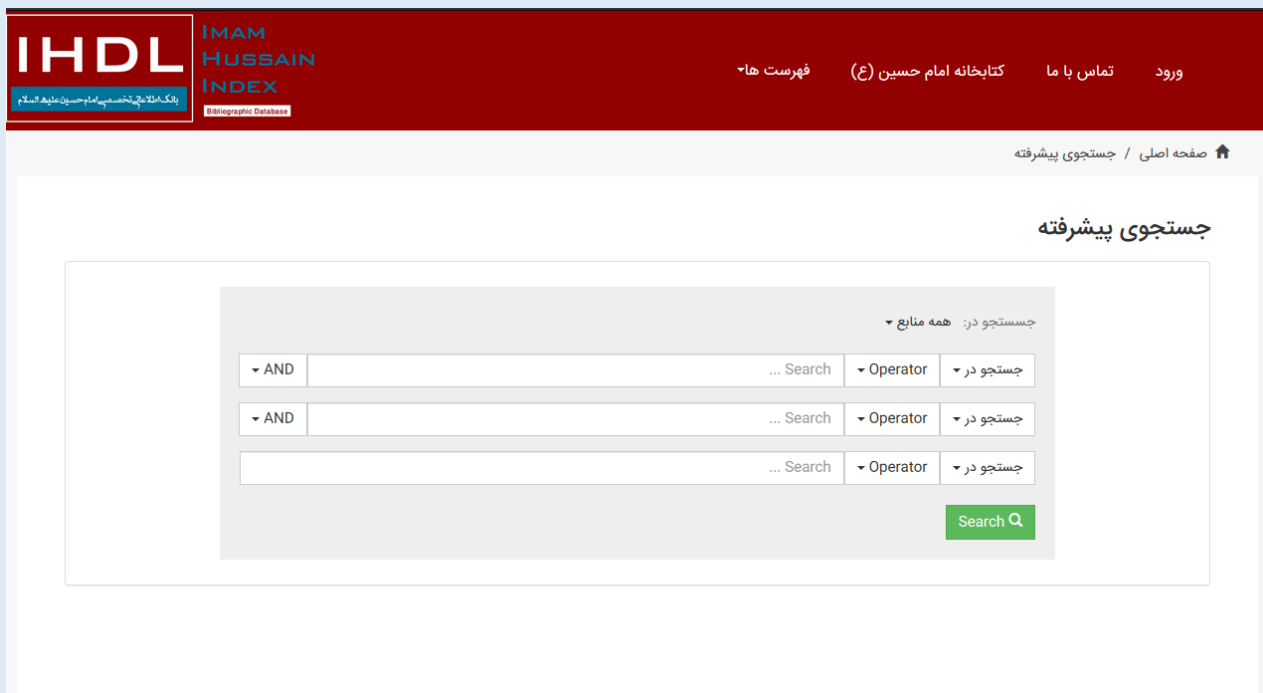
IHDL
بانک اطلاعاتی تخصصی امام حسین علیه السلام
IMAM HUSSAIN INDEX
Bibliographic Database

ورود تماس با ما کتابخانه امام حسین (ع) فهرست ها

صفحه اصلی / جستجوی پیشرفته

جستجوی پیشرفته

جستجو در: همه منابع

جستجو در | Operator | Search ... | AND
جستجو در | Operator | Search ... | AND
جستجو در | Operator | Search ...

Search